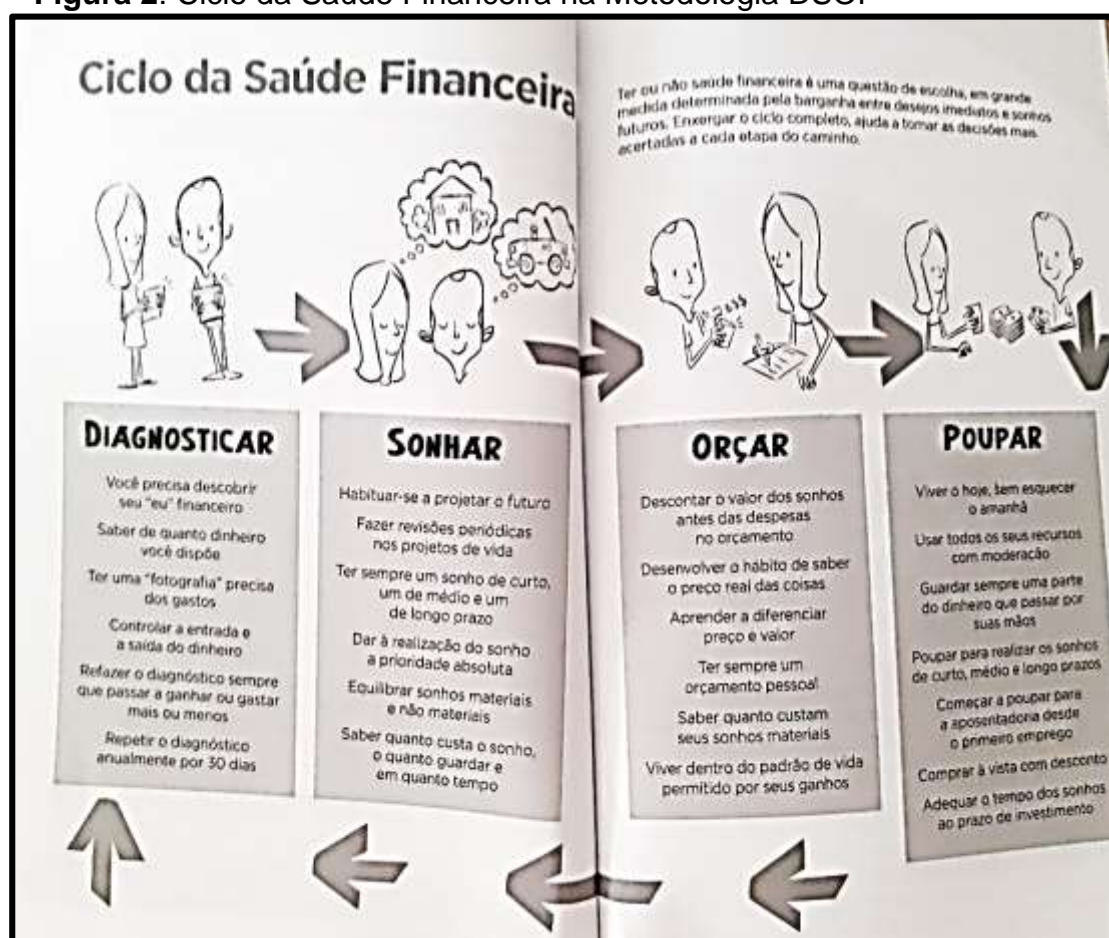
Figura 2: Ciclo da Saúde Financeira na Metodologia DSOP

Ciclo da Saúde Financeira

Ter ou não saúde financeira é uma questão de escolha, em grande medida determinada pela barganha entre desejos imediatos e sonhos futuros. Enxergar o ciclo completo, ajuda a tomar as decisões mais acertadas a cada etapa do caminho.

DIAGNOSTICAR

Você precisa descobrir seu "eu" financeiro

Saber de quanto dinheiro você dispõe

Ter uma "fotografia" precisa dos gastos

Controlar a entrada e a saída do dinheiro

Refazer o diagnóstico sempre que passar a ganhar ou gastar mais ou menos

Repetir o diagnóstico anualmente por 30 dias

SONHAR

Habituar-se a projetar o futuro

Fazer revisões periódicas nos projetos de vida

Ter sempre um sonho de curto, um de médio e um de longo prazo

Dar à realização do sonho a prioridade absoluta

Equilibrar sonhos materiais e não materiais

Saber quanto custa o sonho, o quanto guardar e em quanto tempo

ORÇAR

Descontar o valor dos sonhos antes das despesas no orçamento

Desenvolver o hábito de saber o preço real das coisas

Aprender a diferenciar preço e valor

Ter sempre um orçamento pessoal

Saber quanto custam seus sonhos materiais

Viver dentro do padrão de vida permitido por seus ganhos

POUPAR

Viver o hoje, sem esquecer o amanhã

Usar todos os seus recursos com moderação

Guardar sempre uma parte do dinheiro que passar por suas mãos

Poupar para realizar os sonhos de curto, médio e longo prazos

Começar a poupar para a aposentadoria desde o primeiro emprego

Comprar à vista com desconto

Adequar o tempo dos sonhos ao prazo de investimento